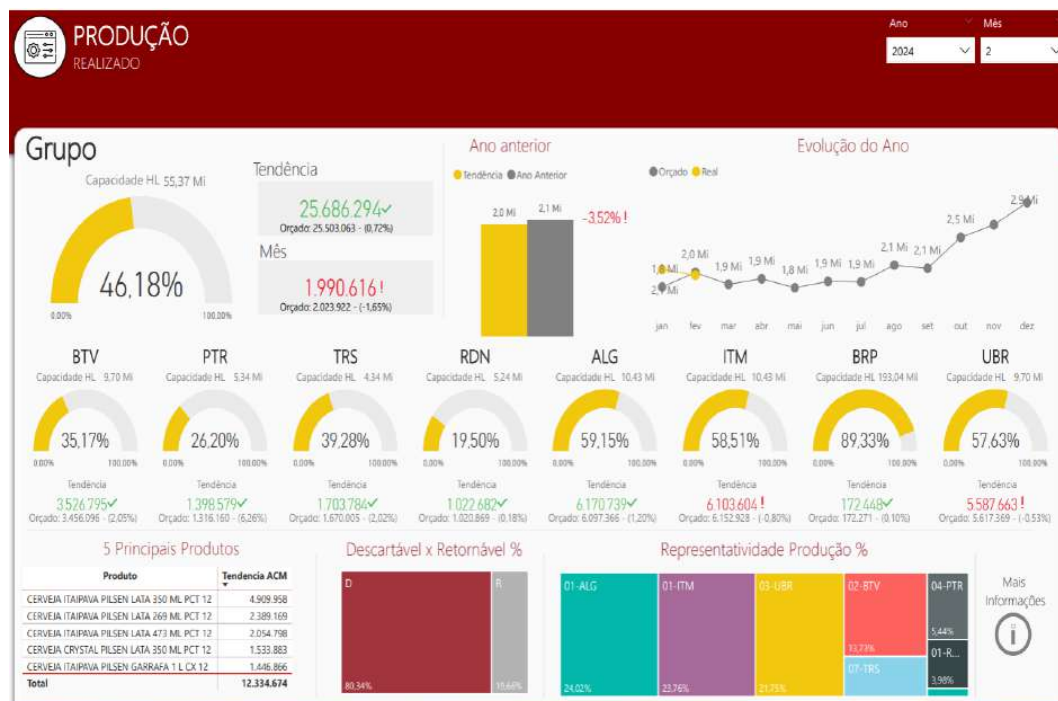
PRODUÇÃO
REALIZADO

Ano
2024
Mês
2

Grupo
Capacidade HL 55,37 Mi
46,18%
0,00%
100,00%

Tendência
25.686.294✓
Orçado: 25.503.063 - (0,72%)
Mês
1.990.616!
Orçado: 2.023.922 - (-1,65%)

Ano anterior
Tendência Ano Anterior
2,0 Mi
2,1 Mi
-3,52%!

Evolução do Ano
Orçado Real
1,9 Mi
2,0 Mi
1,9 Mi
1,9 Mi
1,8 Mi
1,9 Mi
1,9 Mi
2,1 Mi
2,1 Mi
2,5 Mi
2,9 Mi
jan fev mar abr mai jun jul ago set out nov dez

BTV
Capacidade HL 9,70 Mi
35,17%
0,00% 100,00%
Tendência
3.526.795✓
Orçado: 3.456.096 - (2,05%)

PTR
Capacidade HL 5,34 Mi
26,20%
0,00% 100,00%
Tendência
1.398.579✓
Orçado: 1.316.160 - (6,26%)

TRS
Capacidade HL 4,34 Mi
39,28%
0,00% 100,00%
Tendência
1.703.784✓
Orçado: 1.670.005 - (2,02%)

RDN
Capacidade HL 5,24 Mi
19,50%
0,00% 100,00%
Tendência
1.022.682✓
Orçado: 1.020.869 - (0,18%)

ALG
Capacidade HL 10,43 Mi
59,15%
0,00% 100,00%
Tendência
6.170.739✓
Orçado: 6.097.366 - (1,20%)

ITM
Capacidade HL 10,43 Mi
58,51%
0,00% 100,00%
Tendência
6.103.604!
Orçado: 6.152.928 - (-0,80%)

BRP
Capacidade HL 193,04 Mi
89,33%
0,00% 100,00%
Tendência
172.448✓
Orçado: 172.271 - (0,10%)

UBR
Capacidade HL 9,70 Mi
57,63%
0,00% 100,00%
Tendência
5.587.663!
Orçado: 5.617.369 - (-0,53%)

5 Principais Produtos
| Produto | Tendencia ACM |
|---|---|
| CERVEJA ITAIPAVA PILSEN LATA 350 ML PCT 12 | 4.909.958 |
| CERVEJA ITAIPAVA PILSEN LATA 269 ML PCT 12 | 2.389.169 |
| CERVEJA ITAIPAVA PILSEN LATA 473 ML PCT 12 | 2.054.798 |
| CERVEJA CRYSTAL PILSEN LATA 350 ML PCT 12 | 1.533.883 |
| CERVEJA ITAIPAVA PILSEN GARRAFA 1 L CX 12 | 1.446.866 |
| Total | 12.334.674 |

Descartável x Retornável %
D
R
80,34%
19,66%

Representatividade Produção %
01-ALG
01-ITM
03-UBR
02-BTV
04-PTR
07-TRS
01-R...
24,02%
22,76%
21,75%
13,73%
5,44%
3,98%

Mais Informações